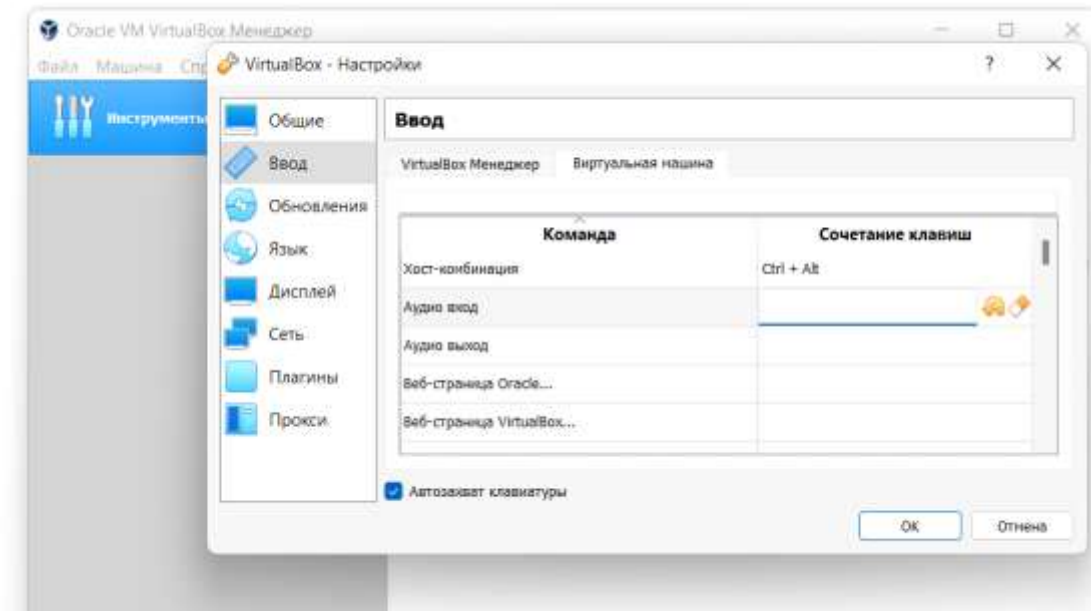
Oracle VM VirtualBox Менеджер

Файл Машина Спр

Инструменты

VirtualBox - Настройки

?

Общие

Ввод

Обновления

Язык

Дисплей

Сеть

Плагины

Прокси

Ввод

VirtualBox Менеджер

Виртуальная машина

| Команда | Сочетание клавиш |
|---|---|
| Хост-комбинация | Ctrl + Alt |
| Аудио вход | |
| Аудио выход | |
| Веб-страница Oracle... | |
| Веб-страница VirtualBox... | |

Автозахват клавиатуры

OK

Отмена